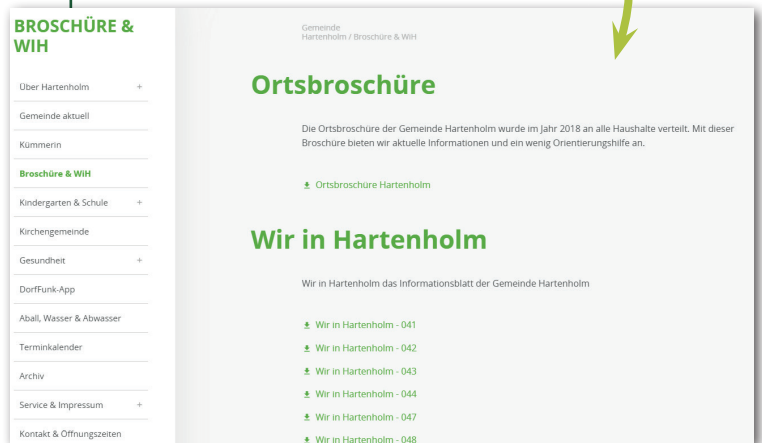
BROSCHÜRE & WIH

Über Hartenholm +

Gemeinde aktuell

Kümmerin

Broschüre & WiH

Kindergarten & Schule +

Kirchengemeinde

Gesundheit +

DorfFunk-App

Aball, Wasser & Abwasser

Terminkalender

Archiv

Service & Impressum +

Kontakt & Öffnungszeiten

Gemeinde
Hartenholm / Broschüre & WiH

Ortsbroschüre

Die Ortsbroschüre der Gemeinde Hartenholm wurde im Jahr 2018 an alle Haushalte verteilt. Mit dieser Broschüre bieten wir aktuelle Informationen und ein wenig Orientierungshilfe an.

Ortsbroschüre Hartenholm

Wir in Hartenholm

Wir in Hartenholm das Informationsblatt der Gemeinde Hartenholm

Wir in Hartenholm - 041

Wir in Hartenholm - 042

Wir in Hartenholm - 043

Wir in Hartenholm - 044

Wir in Hartenholm - 047

Wir in Hartenholm - 048